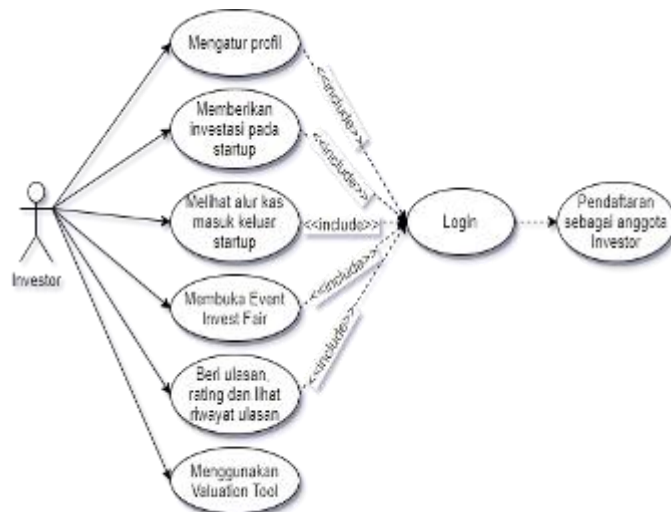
Mengatur profil

<<include>>

Memberikan investasi pada startup

<<include>>

Melihat alur kas masuk keluar startup

<<include>>

Investor

Login

Pendaftaran sebagai anggota Investor

Membuka Event Invest Fair

<<include>>

Beri ulasan, rating dan lihat riwayat ulasan

<<include>>

Menggunakan Valuation Tool